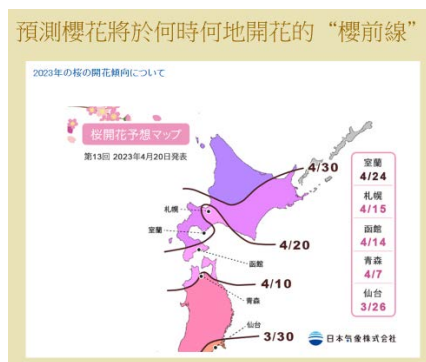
預測櫻花將於何時何地開花的“櫻前線”

2023年の桜の開花傾向について

桜開花予想マップ

第13回 2023年4月20日発表

4/30

4/20

4/10

3/30

札幌

室蘭

函館

青森

仙台

| 室蘭 |
|---|
| 4/24 |
| 札幌 |
| 4/15 |
| 函館 |
| 4/14 |
| 青森 |
| 4/7 |
| 仙台 |
| 3/26 |

日本気象株式会社